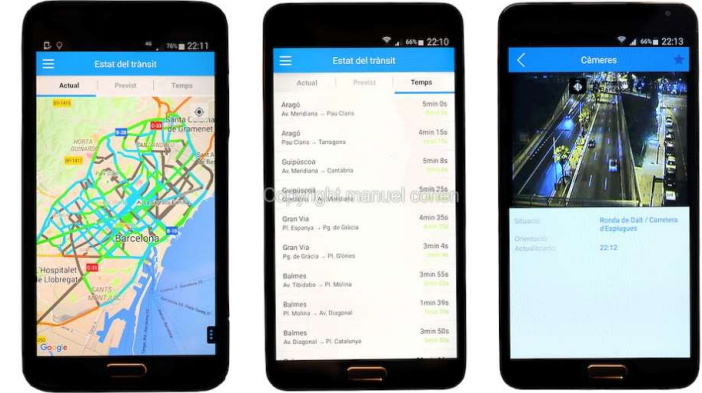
76% 22:11

Estat del trànsit

Actual | Previst | Temps

Santa Coloma de Gramenet

Horta Guinardó

Barcelona

Hospitalet de Llobregat

Sants Montjuïc

Google

66% 22:10

Estat del trànsit

Actual | Previst | Temps

Aragó
Av. Meridiana → Pau Claris
5min 0s

Aragó
Pau Claris → Tarragona
4min 15s

Guipúscoa
Av. Meridiana → Cantàbria
5min 8s

Guipúscoa
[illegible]
5min 25s

Gran Via
Pl. Espanya → Pg. de Gràcia
4min 35s

Gran Via
Pg. de Gràcia → Pl. Glòries
3min 4s

Balmes
Av. Tibidabo → Pl. Molina
3min 55s

Balmes
Pl. Molina → Av. Diagonal
1min 39s

Balmes
Av. Diagonal → Pl. Catalunya
3min 50s

Copyright manuel cohen

66% 22:13

Càmeres

Situació: Ronda de Dalt / Carretera d'Esplugues

Orientació:

Actualització: 22:12